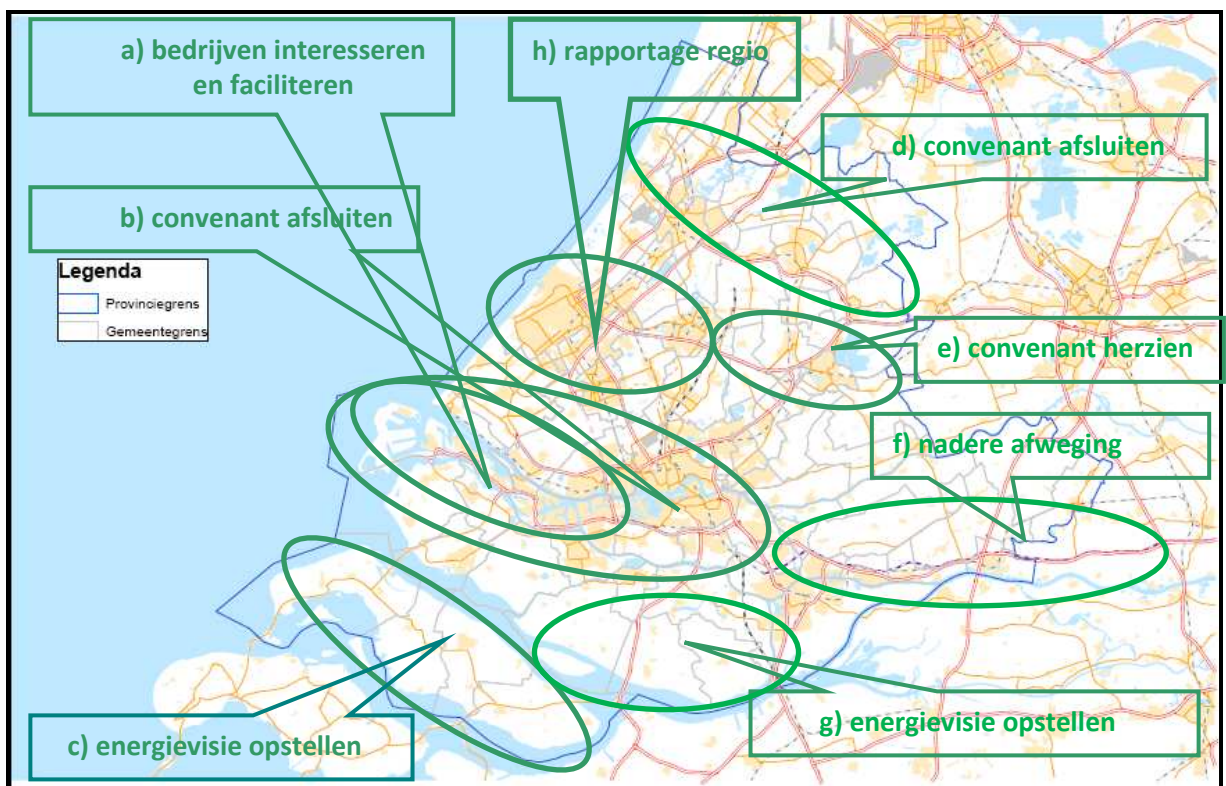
a) bedrijven interesseren en faciliteren

h) rapportage regio

d) convenant afsluiten

b) convenant afsluiten

Legenda
Provinciegrens
Gemeentegrens

e) convenant herzien

f) nadere afweging

g) energievisie opstellen

c) energievisie opstellen